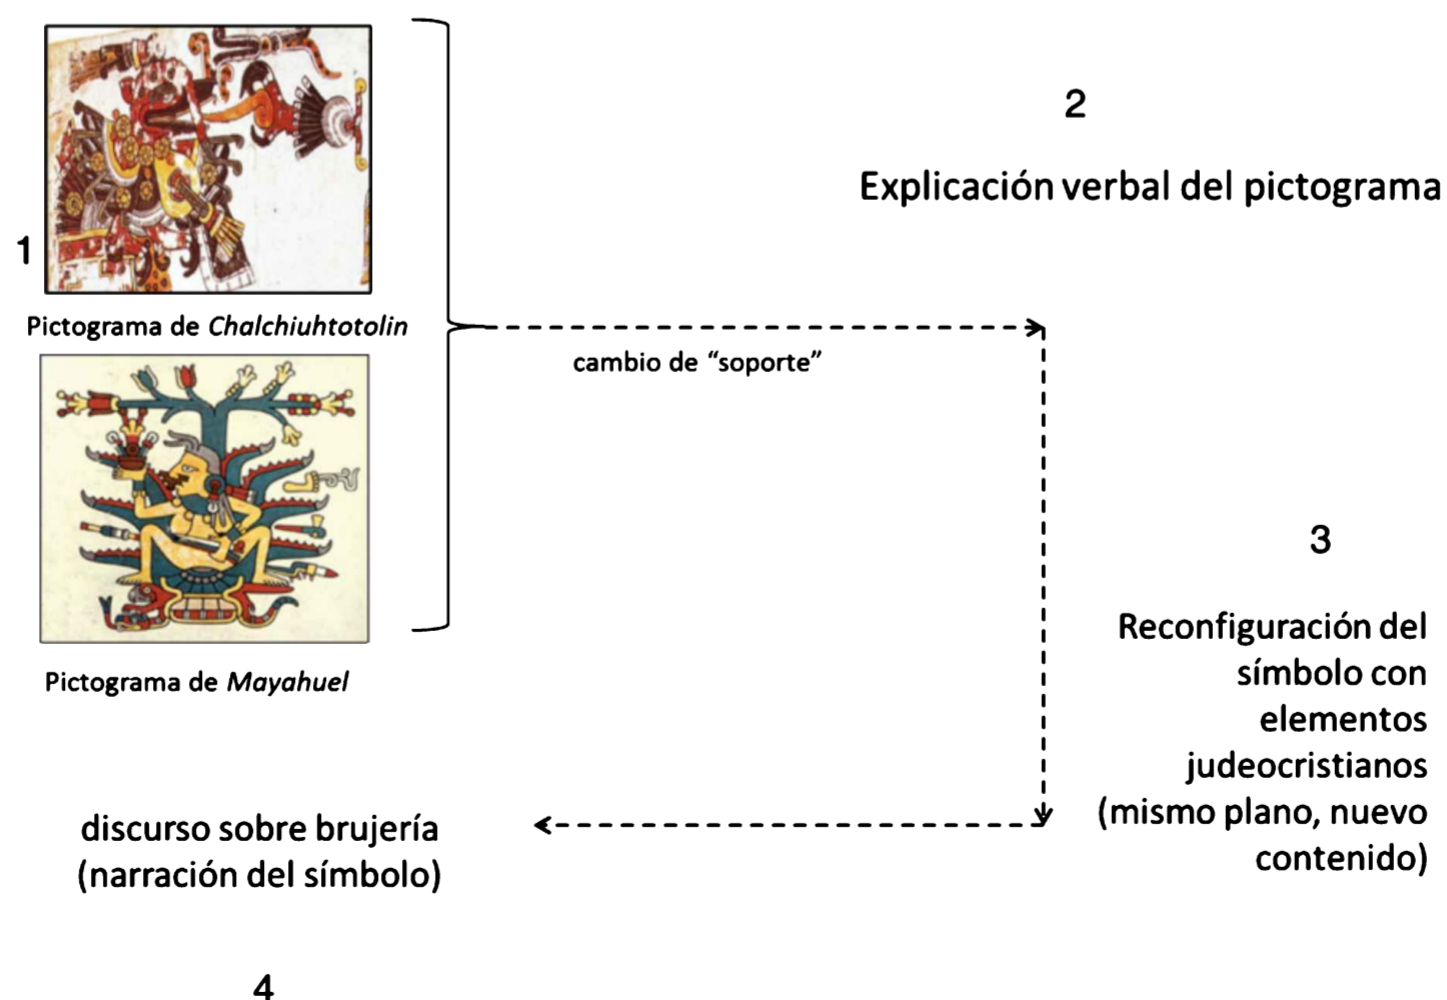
1

Pictograma de *Chalchiuhtotolin*

Pictograma de *Mayahuel*

2

Explicación verbal del pictograma

cambio de "soporte"

3

Reconfiguración del símbolo con elementos judeocristianos (mismo plano, nuevo contenido)

discurso sobre brujería (narración del símbolo)

4